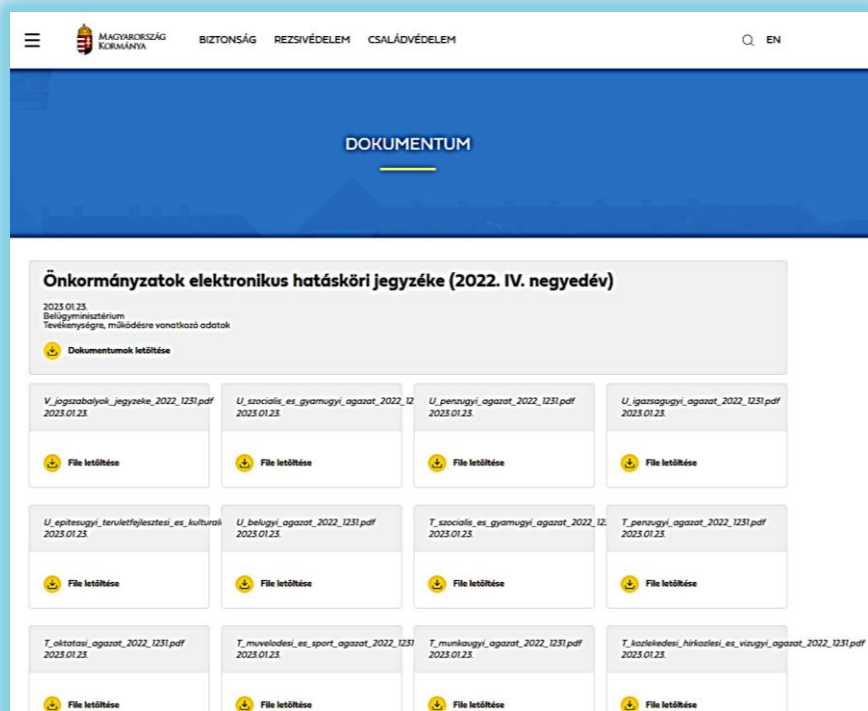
MAGYARORSZÁG KORMÁNYA

BIZTONSÁG REZSIVÉDELEM CSALÁDVÉDELEM

EN

DOKUMENTUM

Önkormányzatok elektronikus hatásköri jegyzéke (2022. IV. negyedév)

2023.01.23.
Belügyminisztérium
Tevékenységre, működésre vonatkozó adatok

Dokumentumok letöltése

V_jogszabalyok_jegyzeke_2022_1231.pdf
2023.01.23.
File letöltése

U_szocialis_es_gyamugyi_agazat_2022_12
2023.01.23.
File letöltése

U_penzugyi_agazat_2022_1231.pdf
2023.01.23.
File letöltése

U_igazsagugyi_agazat_2022_1231.pdf
2023.01.23.
File letöltése

U_epitesugyi_teruletfejlesztesi_es_kulturali
2023.01.23.
File letöltése

U_belugyi_agazat_2022_1231.pdf
2023.01.23.
File letöltése

T_szocialis_es_gyamugyi_agazat_2022_12
2023.01.23.
File letöltése

T_penzugyi_agazat_2022_1231.pdf
2023.01.23.
File letöltése

T_oktatasi_agazat_2022_1231.pdf
2023.01.23.
File letöltése

T_muvelodesi_es_sport_agazat_2022_1231
2023.01.23.
File letöltése

T_munkaugyi_agazat_2022_1231.pdf
2023.01.23.
File letöltése

T_kozlekedesi_hirkozlesi_es_vizugyi_agazat_2022_1231.pdf
2023.01.23.
File letöltése